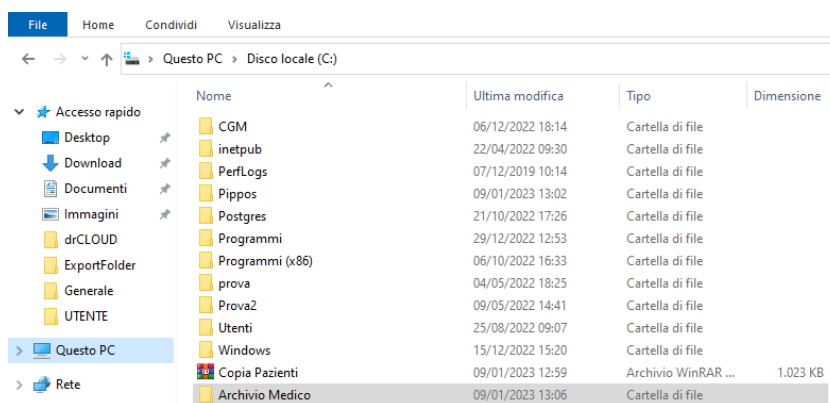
File Home Condividi Visualizza

Questo PC > Disco locale (C:)

Accesso rapido
Desktop
Download
Documenti
Immagini
drCLOUD
ExportFolder
Generale
UTENTE
Questo PC
Rete

| Nome | Ultima modifica | Tipo | Dimensione |
|---|---|---|---|
| CGM | 06/12/2022 18:14 | Cartella di file | |
| inetpub | 22/04/2022 09:30 | Cartella di file | |
| PerfLogs | 07/12/2019 10:14 | Cartella di file | |
| Pippos | 09/01/2023 13:02 | Cartella di file | |
| Postgres | 21/10/2022 17:26 | Cartella di file | |
| Programmi | 29/12/2022 12:53 | Cartella di file | |
| Programmi (x86) | 06/10/2022 16:33 | Cartella di file | |
| prova | 04/05/2022 18:25 | Cartella di file | |
| Prova2 | 09/05/2022 14:41 | Cartella di file | |
| Utenti | 25/08/2022 09:07 | Cartella di file | |
| Windows | 15/12/2022 15:20 | Cartella di file | |
| Copia Pazienti | 09/01/2023 12:59 | Archivio WinRAR ... | 1.023 KB |
| Archivio Medico | 09/01/2023 13:06 | Cartella di file | |